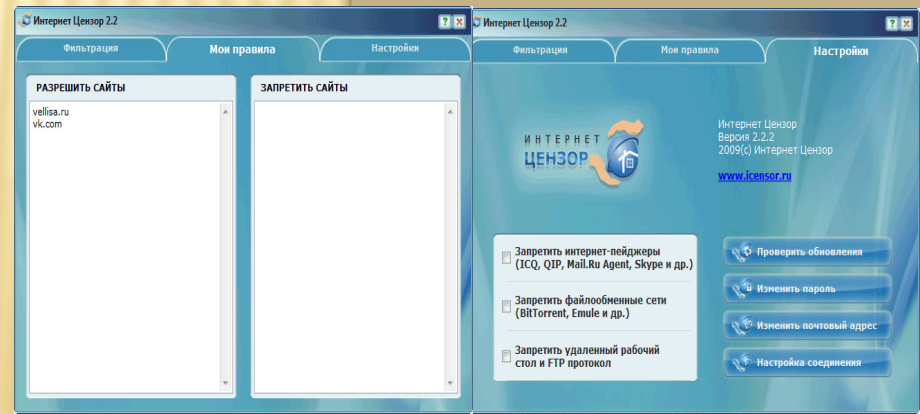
Интернет Цензор 2.2

Фильтрация
Мои правила
Настройки

РАЗРЕШИТЬ САЙТЫ
vellisa.ru
vk.com

ЗАПРЕТИТЬ САЙТЫ

Интернет Цензор 2.2

Фильтрация
Мои правила
Настройки

ИНТЕРНЕТ
ЦЕНЗОР

Интернет Цензор
Версия 2.2.2
2009(c) Интернет Цензор

www.icensor.ru

Запретить интернет-пейджеры (ICQ, QIP, Mail.Ru Agent, Skype и др.)

Запретить файлообменные сети (BitTorrent, Emule и др.)

Запретить удаленный рабочий стол и FTP протокол

Проверить обновления
Изменить пароль
Изменить почтовый адрес
Настройка соединения